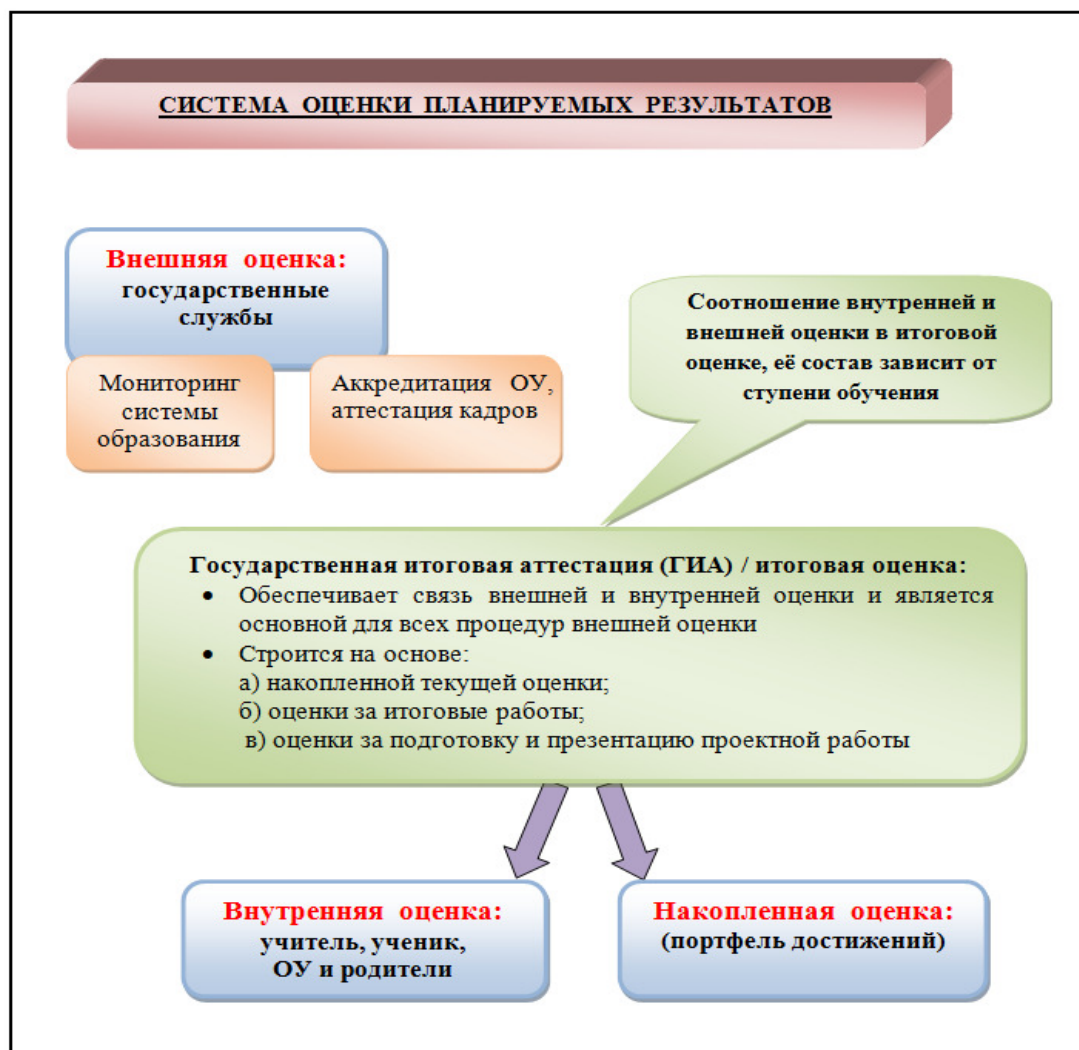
СИСТЕМА ОЦЕНКИ ПЛАНИРУЕМЫХ РЕЗУЛЬТАТОВ

Внешняя оценка: государственные службы

Мониторинг системы образования

Аккредитация ОУ, аттестация кадров

Соотношение внутренней и внешней оценки в итоговой оценке, её состав зависит от ступени обучения

Государственная итоговая аттестация (ГИА) / итоговая оценка:
• Обеспечивает связь внешней и внутренней оценки и является основной для всех процедур внешней оценки
• Строится на основе:
а) накопленной текущей оценки;
б) оценки за итоговые работы;
в) оценки за подготовку и презентацию проектной работы

Внутренняя оценка: учитель, ученик, ОУ и родители

Накопленная оценка: (портфель достижений)